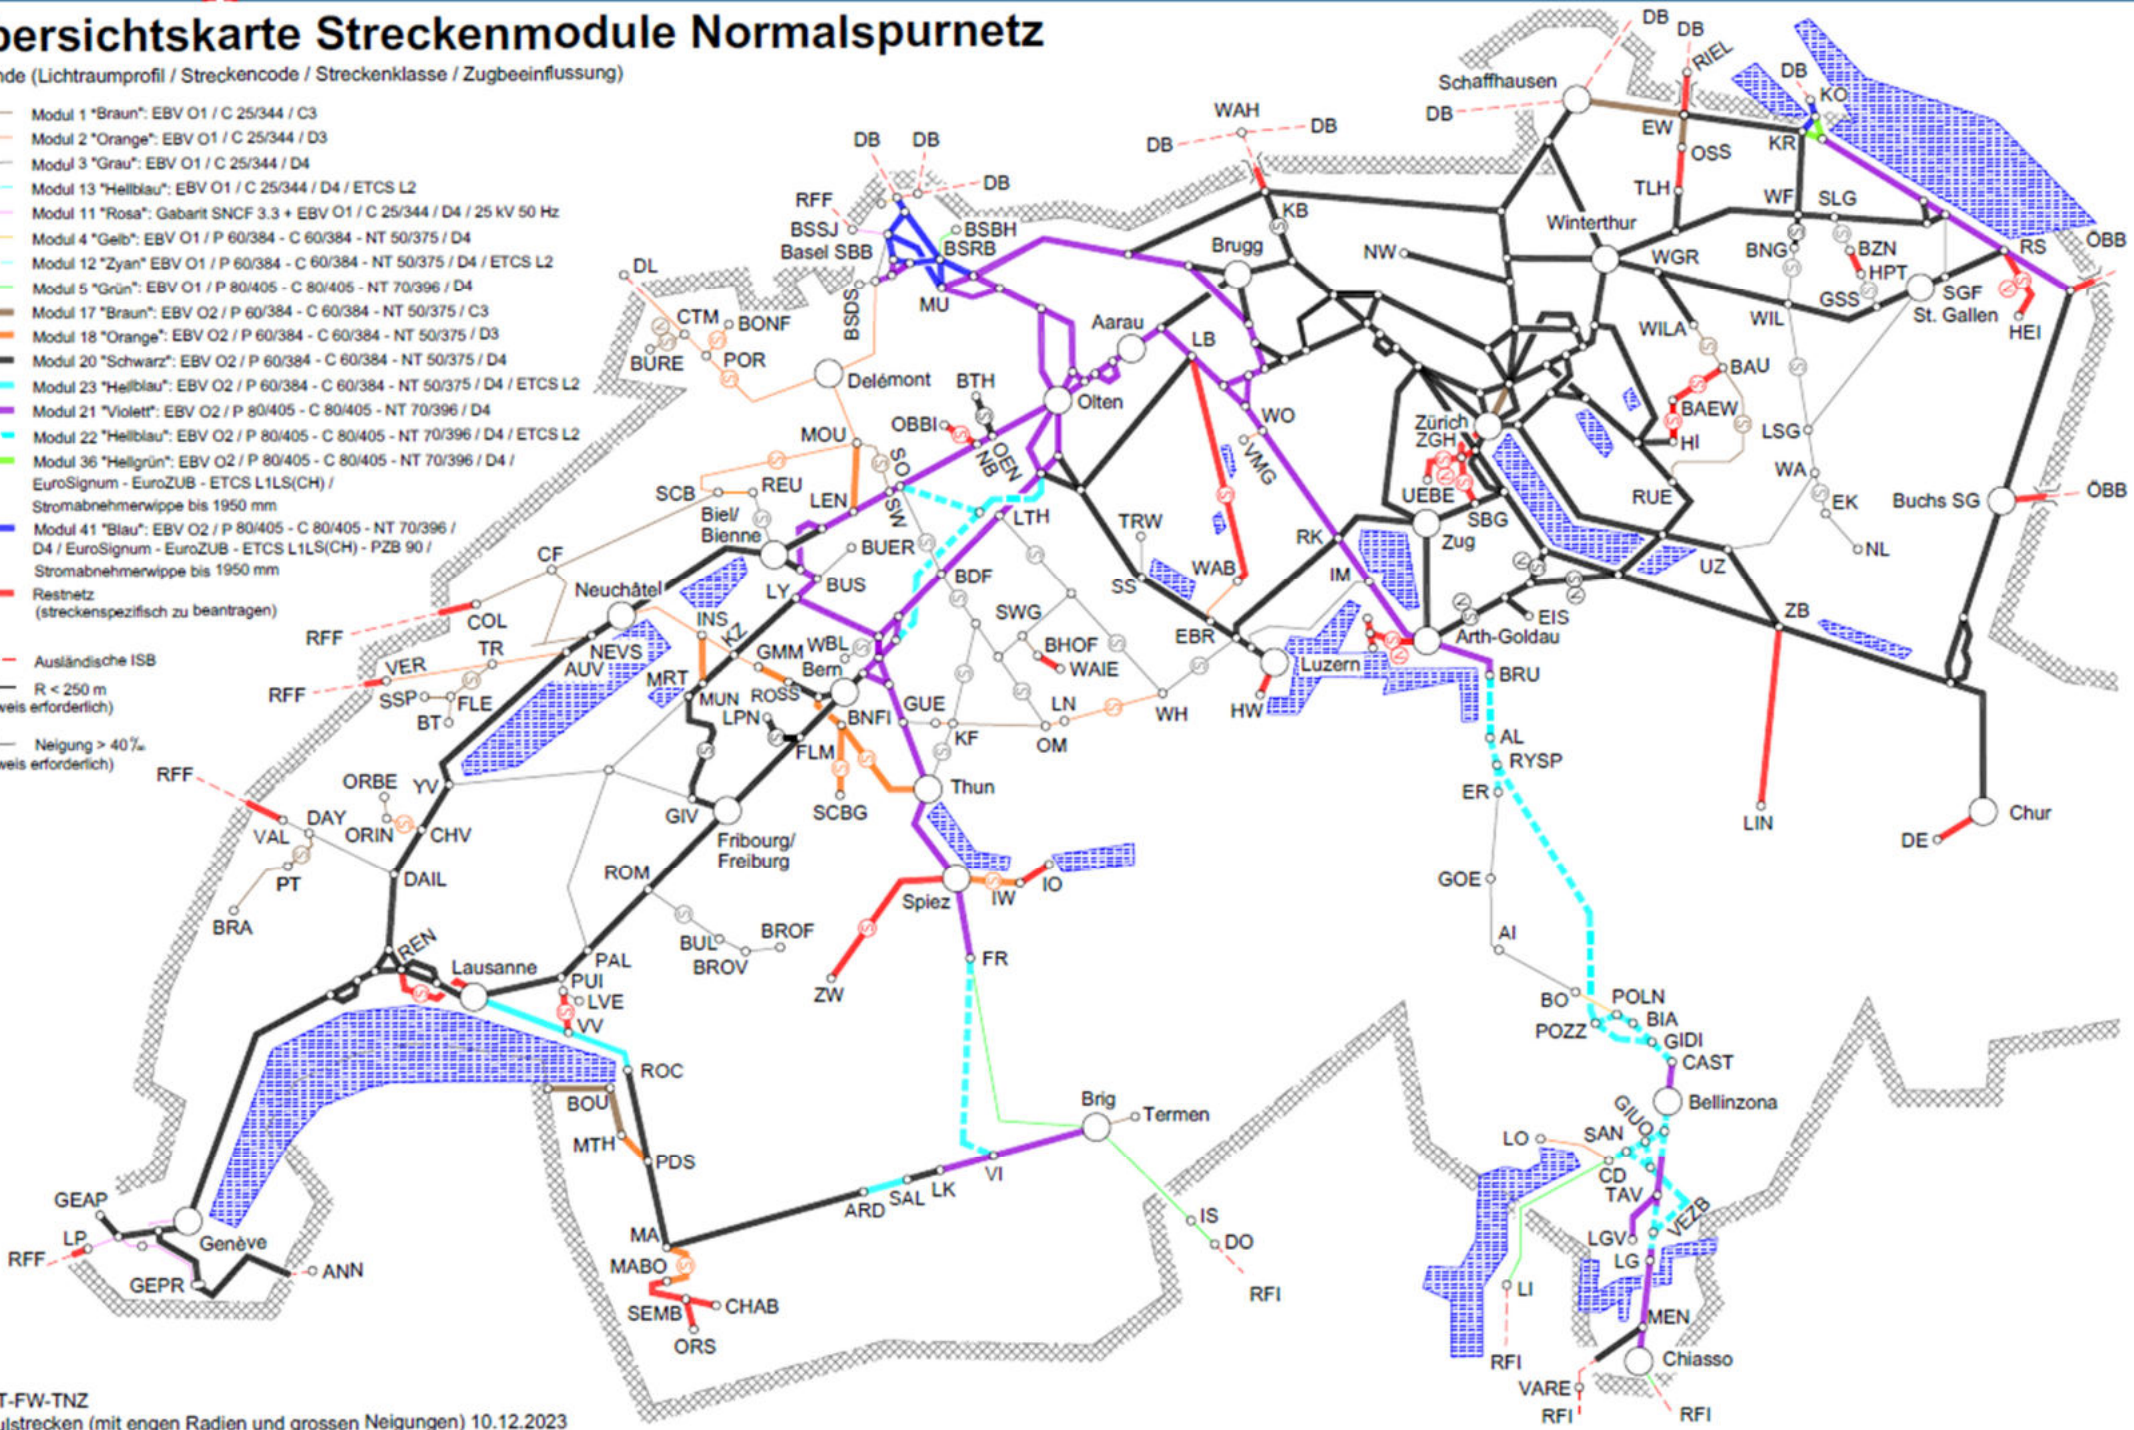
bersichtskarte Streckenmodule Normalspurnetz
nde (Lichtraumprofil / Streckencode / Streckenklasse / Zugbeeinflussung)

Modul 1 "Braun": EBV O1 / C 25/344 / C3
Modul 2 "Orange": EBV O1 / C 25/344 / D3
Modul 3 "Grau": EBV O1 / C 25/344 / D4
Modul 13 "Hellblau": EBV O1 / C 25/344 / D4 / ETCS L2
Modul 11 "Rosa": Gabarit SNCF 3.3 + EBV O1 / C 25/344 / D4 / 25 kV 50 Hz
Modul 4 "Gelb": EBV O1 / P 60/384 - C 60/384 - NT 50/375 / D4
Modul 12 "Zyan" EBV O1 / P 60/384 - C 60/384 - NT 50/375 / D4 / ETCS L2
Modul 5 "Grün": EBV O1 / P 80/405 - C 80/405 - NT 70/396 / D4
Modul 17 "Braun": EBV O2 / P 60/384 - C 60/384 - NT 50/375 / C3
Modul 18 "Orange": EBV O2 / P 60/384 - C 60/384 - NT 50/375 / D3
Modul 20 "Schwarz": EBV O2 / P 60/384 - C 60/384 - NT 50/375 / D4
Modul 23 "Hellblau": EBV O2 / P 60/384 - C 60/384 - NT 50/375 / D4 / ETCS L2
Modul 21 "Violett": EBV O2 / P 80/405 - C 80/405 - NT 70/396 / D4
Modul 22 "Hellblau": EBV O2 / P 80/405 - C 80/405 - NT 70/396 / D4 / ETCS L2
Modul 36 "Hellgrün": EBV O2 / P 80/405 - C 80/405 - NT 70/396 / D4 / EuroSignum - EuroZUB - ETCS L1LS(CH) / Stromabnehmerwippe bis 1950 mm
Modul 41 "Blau": EBV O2 / P 80/405 - C 80/405 - NT 70/396 / D4 / EuroSignum - EuroZUB - ETCS L1LS(CH) - PZB 90 / Stromabnehmerwippe bis 1950 mm
Restnetz (streckenspezifisch zu beantragen)
Ausländische ISB
R < 250 m
weis erforderlich)
Neigung > 40‰
weis erforderlich)

DB DB RIEL DB KO Schaffhausen DB EW OSS KR WAH DB DB DB DB DB TLH RFF BSSJ BSBH Basel SBB BSRB KB WF SLG Winterthur Brugg NW WGR BNG BZN HPT RS ÖBB DL BSDS MU GSS SGF St. Gallen HEI CTM BONF Aarau WIL WILA LB BÜRE POR BAU Delémont BTH Olten BAEW WO Zürich LSG OBBI ZGH HI VMG MOU OEN NB WA SO UEBE RUE SCB REU SBG EK Buchs SG ÖBB LEN SW LTH TRW Biel/ Bienne RK Zug NL CF BUER UZ IM SS WAB EIS BDF LY BUS Neuchâtel ZB SWG Arth-Goldau RFF COL INS EBR KZ BHOF TR NEVS GMM WBL WAIE BRU Luzern VER AUV MRT Bern RFF ROSS SSP FLE MUN WH HW BT LPN BNFI GUE LN KF OM AL FLM RYSP RFF ORBE YV Thun ER LIN DAY GIV SCBG VAL ORIN CHV Fribourg/ Freiburg Chur DE PT DAIL ROM Spiez IW IO GOE BRA BROF BUL REN BROV FR ZW PAL AI Lausanne PUI LVE VV BO POLN POZZ BIA GIDI CAST ROC Brig Termen Bellinzona BOU GIUO MTH LO SAN PDS CD TAV GEAP ARD SAL LK VI IS VEZB LP MA DO LGV Genève LG RFF ANN GEPR MABO LI SEMB CHAB RFI MEN ORS RFI Chiasso VARE RFI RFI

T-FW-TNZ
ulstrecken (mit engen Radien und grossen Neigungen) 10.12.2023